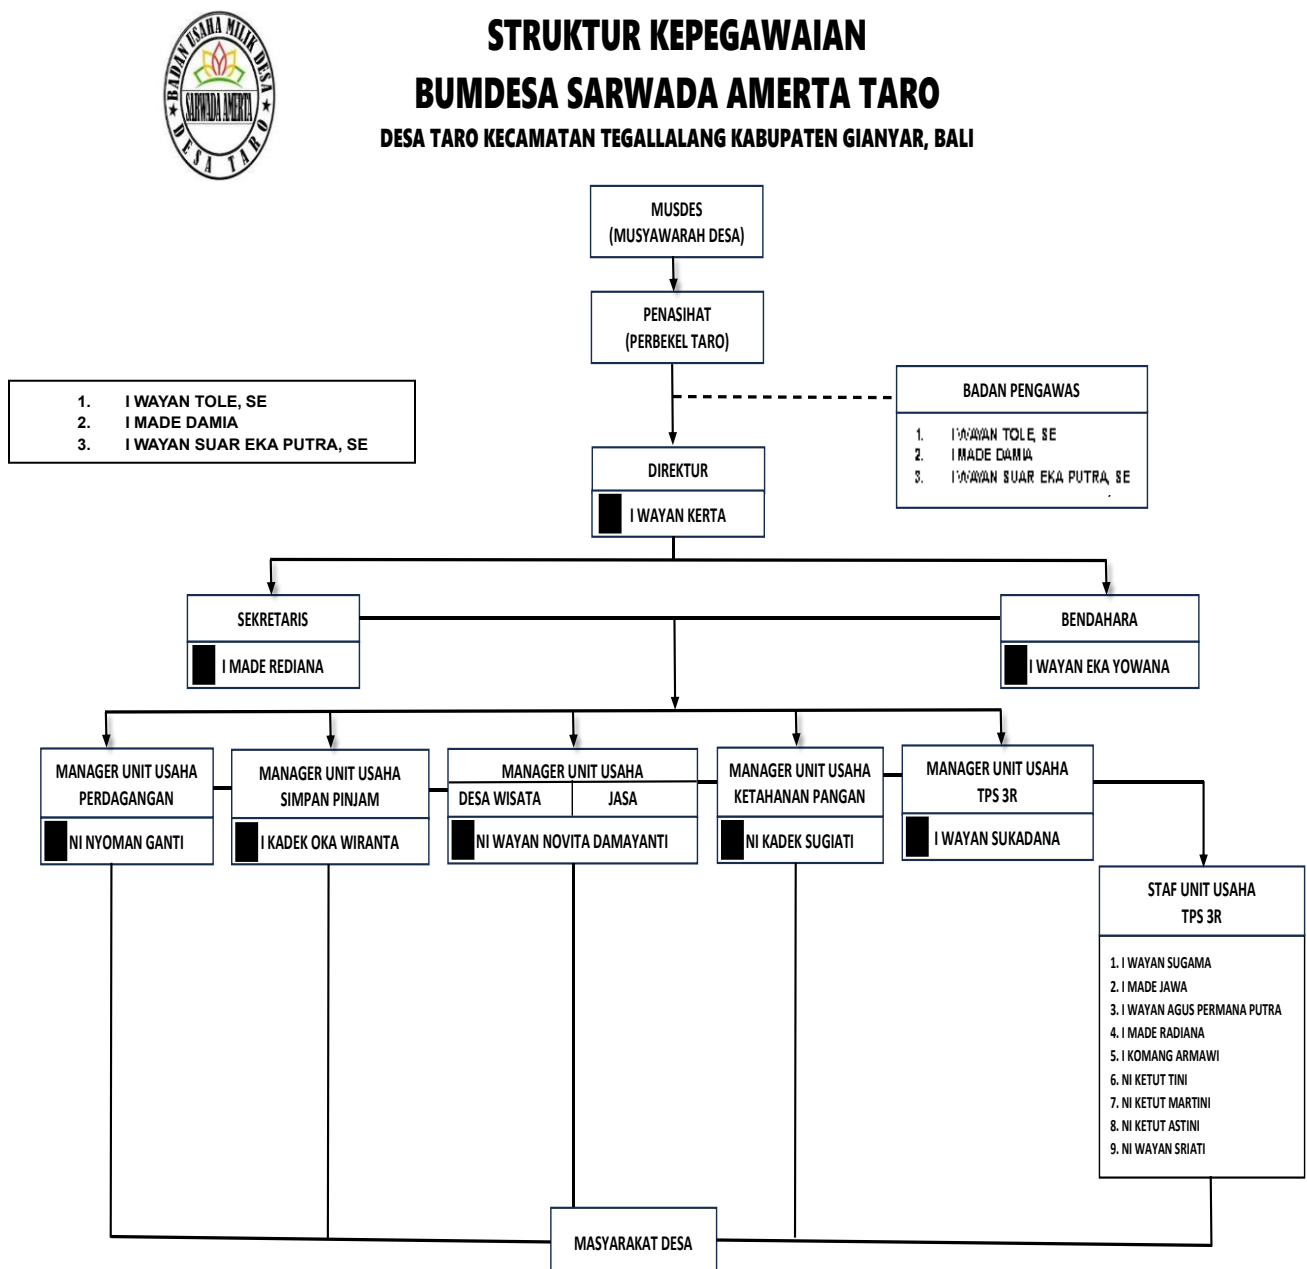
BADAN USAHA MILIK DESA
SARWADA AMERTA
DESA TARO

STRUKTUR KEPEGAWAIAN
BUMDESA SARWADA AMERTA TARO
DESA TARO KECAMATAN TEGALLALANG KABUPATEN GIANYAR, BALI

MUSDES
(MUSYAWARAH DESA)

PENASIHAT
(PERBEKEL TARO)

1. I WAYAN TOLE, SE
2. I MADE DAMIA
3. I WAYAN SUAR EKA PUTRA, SE

BADAN PENGAWAS
1. I WAYAN TOLE, SE
2. I MADE DAMIA
3. I WAYAN SUAR EKA PUTRA, SE

DIREKTUR
I WAYAN KERTA

SEKRETARIS
I MADE REDIANA

BENDAHARA
I WAYAN EKA YOWANA

MANAGER UNIT USAHA
PERDAGANGAN
NI NYOMAN GANTI

MANAGER UNIT USAHA
SIMPAN PINJAM
I KADEK OKA WIRANTA

MANAGER UNIT USAHA
DESA WISATA
JASA
NI WAYAN NOVITA DAMAYANTI

MANAGER UNIT USAHA
KETAHANAN PANGAN
NI KADEK SUGIATI

MANAGER UNIT USAHA
TPS 3R
I WAYAN SUKADANA

STAF UNIT USAHA
TPS 3R
1. I WAYAN SUGAMA
2. I MADE JAWA
3. I WAYAN AGUS PERMANA PUTRA
4. I MADE RADIANA
5. I KOMANG ARMAWI
6. NI KETUT TINI
7. NI KETUT MARTINI
8. NI KETUT ASTINI
9. NI WAYAN SRIATI

MASYARAKAT DESA